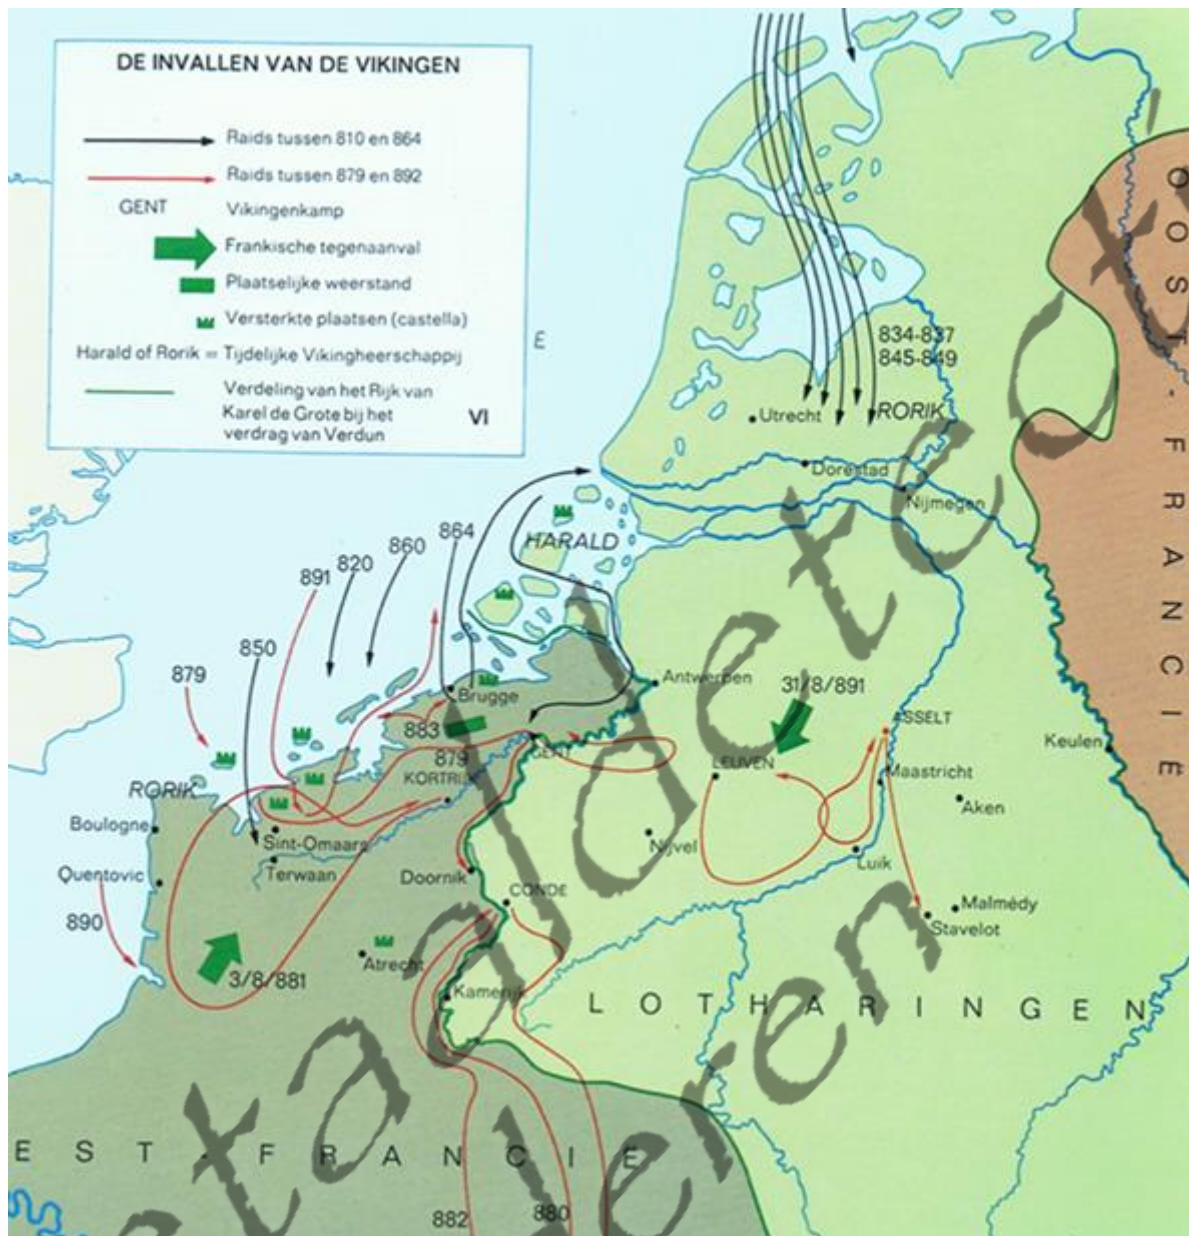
DE INVALLEN VAN DE VIKINGEN

Raids tussen 810 en 864
Raids tussen 879 en 892
GENT Vikingenkamp
Frankische tegenaanval
Plaatselijke weerstand
Versterkte plaatsen (castella)
Harald of Rorik = Tijdelijke Vikingheerschappij
Verdeling van het Rijk van Karel de Grote bij het verdrag van Verdun
VI

E
834-837
845-849
Utrecht
RORIK
Dorestad
Nijmegen
HARALD
864
860
820
891
850
879
RORIK
Brugge
883
879
GENT
KORTRIJK
Antwerpen
31/8/891
LEUVEN
ASSELT
Keulen
Maastricht
Aken
Luik
Nijvel
Boulogne
Sint-Omaars
Terwaan
Quentovic
890
Doornik
CONDÉ
Malmédy
Stavelot
3/8/881
Atrecht
Kamerijk
LOTHARINGEN
EST-FRANCIE
OOST-FRANCIE
882
880
Stad Aalst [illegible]